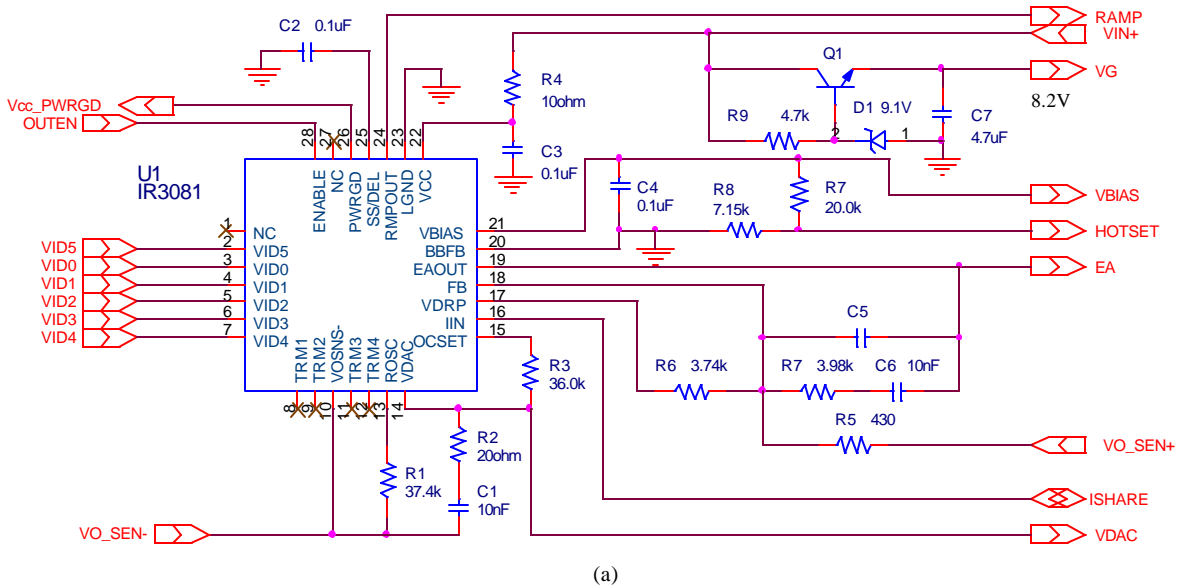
C2 0.1uF

RAMP
VIN+

Q1

R4
10ohm

VG
8.2V

D1 9.1V
C7
4.7uF

Vcc_PWRGD
OUTEN

R9 4.7k
2 1

28 27 26 25 24 23 22

C3
0.1uF

U1
IR3081

ENABLE NC PWRGD SS/DEL RMPOUT LGND VCC

C4
0.1uF

R8
7.15k

R7
20.0k

VBIAS

1 NC
VID5 2 VID5
VID0 3 VID0
VID1 4 VID1
VID2 5 VID2
VID3 6 VID3
VID4 7 VID4

VBIAS 21
BBFB 20
EAOUT 19
FB 18
VDRP 17
IIN 16
OCSET 15

HOTSET
EA

C5

R6 3.74k
R7 3.98k
C6 10nF

R3
36.0k

TRM1 TRM2 VOSNS- TRM3 TRM4 ROSC VDAC

8 9 10 11 12 13 14

R5 430

VO_SEN+

R2
20ohm

R1
37.4k

C1
10nF

ISHARE

VO_SEN-

VDAC

(a)